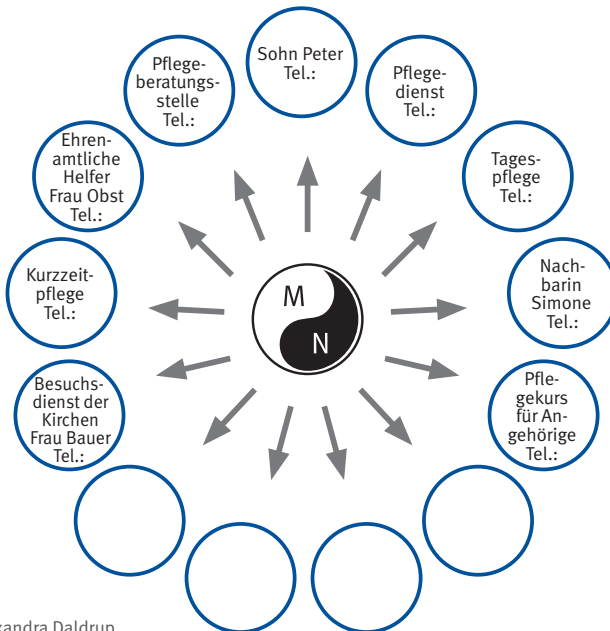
Sohn Peter Tel.:

Pflegedienst Tel.:

Tagespflege Tel.:

Nachbarin Simone Tel.:

Pflegekurs für Angehörige Tel.:

Besuchsdienst der Kirchen Frau Bauer Tel.:

Kurzzeitpflege Tel.:

Ehrenamtliche Helfer Frau Obst Tel.:

Pflegeberatungsstelle Tel.:

M

N

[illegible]andra Daldrup